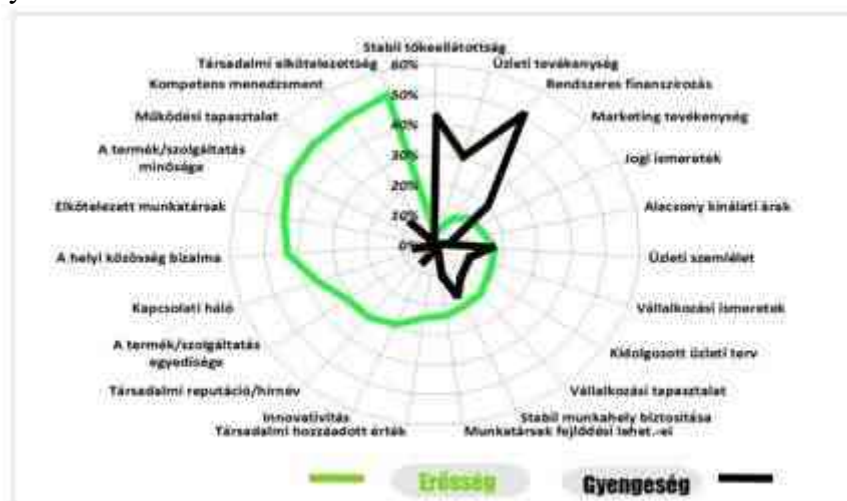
Stabil tőkeellátottság
Üzleti tevékenység
Rendszeres finanszírozás
Marketing tevékenység
Jogi ismeretek
Alacsony kínálati árak
Üzleti szemlélet
Vállalkozási ismeretek
Kidolgozott üzleti terv
Vállalkozási tapasztalat
Stabil munkahely biztosítása
Munkatársak fejlődési lehet.-ei
Társadalmi hozzáadott érték
Innovativitás
Társadalmi reputáció/hírnév
A termék/szolgáltatás egyedisége
Kapcsolati háló
A helyi közösség bizalma
Elkötelezett munkatársak
A termék/szolgáltatás minősége
Működési tapasztalat
Kompetens menedzsment
Társadalmi elkötelezettség

60%
50%
40%
30%
20%
10%
0%

Erősség
Gyengeség